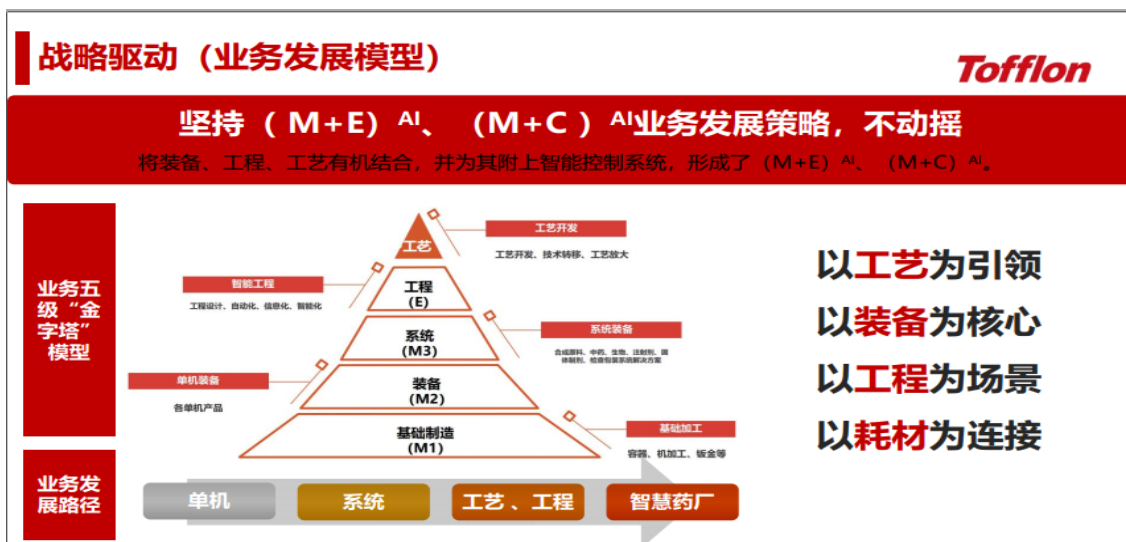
战略驱动（业务发展模型）

Tofflon

坚持（M+E）$^{AI}$、（M+C）$^{AI}$业务发展策略，不动摇

将装备、工程、工艺有机结合，并为其附上智能控制系统，形成了（M+E）$^{AI}$、（M+C）$^{AI}$。

业务五级“金字塔”模型

工艺

工程
(E)

系统
(M3)

装备
(M2)

基础制造
(M1)

工艺开发
工艺开发、技术转移、工艺放大

智能工程
工程设计、自动化、信息化、智能化

系统装备
合成原料、中药、生物、注射剂、固体制剂、检查包装系统解决方案

单机装备
各单机产品

基础加工
容器、机加工、钣金等

以工艺为引领
以装备为核心
以工程为场景
以耗材为连接

业务发展路径

单机
系统
工艺、工程
智慧药厂